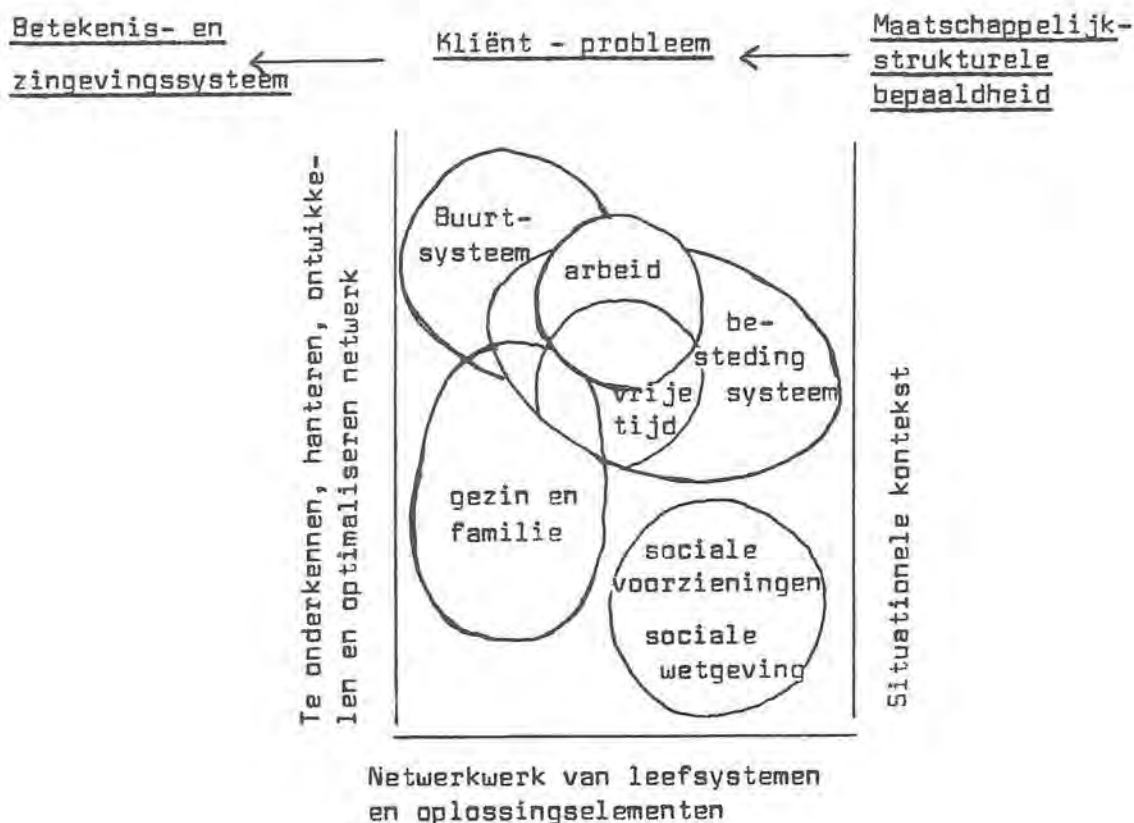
Betekenis- en zingevingssysteem

Kliënt - probleem

Maatschappelijk-strukturele bepaaldheid

Te onderkennen, hanteren, ontwikkelen en optimaliseren netwerk

Buurt-systeem

arbeid

be-steding systeem

vrije tijd

gezin en familie

sociale voorzieningen

sociale wetgeving

Situationele kontekst

Netwerkwerk van leefsystemen en oplossingselementen